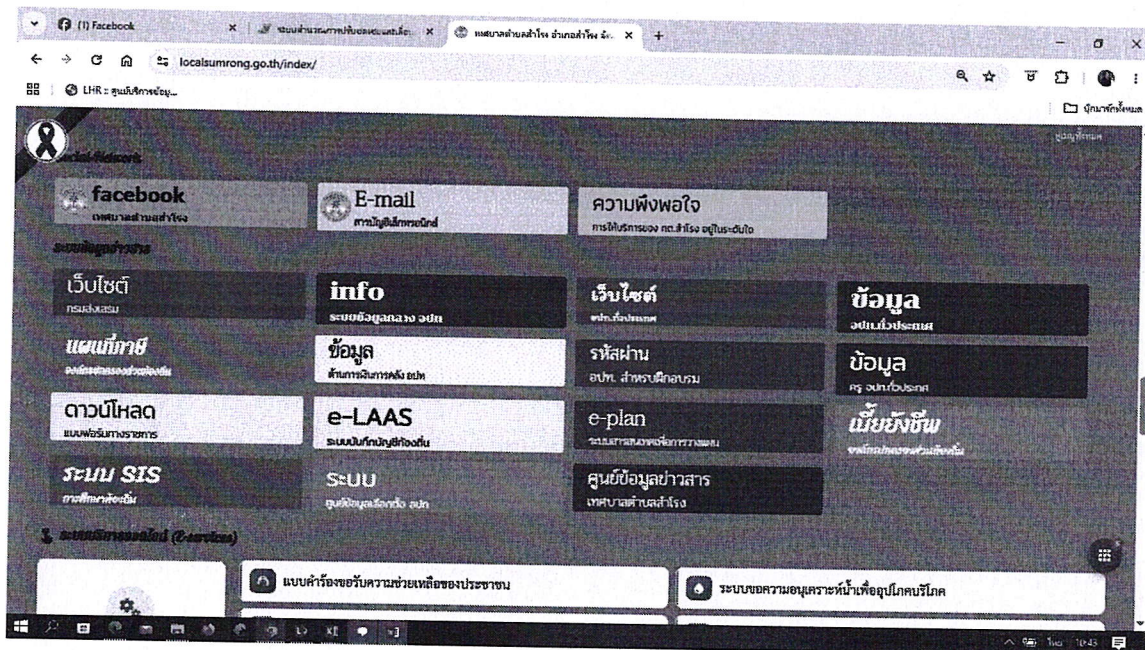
(1) Facebook
ระบบสำนวนงานภาพ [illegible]
เทศบาลตำบลสำโรง อำเภอสำโรง จัง...
localsumrong.go.th/index/
LHR :: ศูนย์บริการข้อมู...
บุ๊กมาร์กทั้งหมด

Social Network
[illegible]

facebook
เทศบาลตำบลสำโรง

E-mail
สารบัญอิเล็กทรอนิกส์

ความพึงพอใจ
การให้บริการของ ทต.สำโรง อยู่ในระดับใด

ระบบข้อมูลข่าวสาร

เว็บไซต์
กรมส่งเสริม

info
ระบบข้อมูลกลาง อปท

เว็บไซต์
อปท.ทั่วประเทศ

ข้อมูล
อปท.ทั่วประเทศ

แผนที่ภาษี
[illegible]

ข้อมูล
ด้านการเงินการคลัง อปท

รหัสผ่าน
อปท. สำหรับฝึกอบรม

ข้อมูล
ครู อปท.ทั่วประเทศ

ดาวน์โหลด
แบบฟอร์มทางราชการ

e-LAAS
ระบบบัญชีคอมพิวเตอร์ท้องถิ่น

e-plan
ระบบการเสนอเพื่อการวางแผน

เบี้ยยังชีพ
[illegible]

ระบบ SIS
การศึกษาท้องถิ่น

ระบบ
ฐานข้อมูลเลือกตั้ง อปท

ศูนย์ข้อมูลข่าวสาร
เทศบาลตำบลสำโรง

ระบบบริการออนไลน์ (E-service)

แบบคำร้องขอรับความช่วยเหลือของประชาชน
ระบบขอความอนุเคราะห์น้ำเพื่ออุปโภคบริโภค